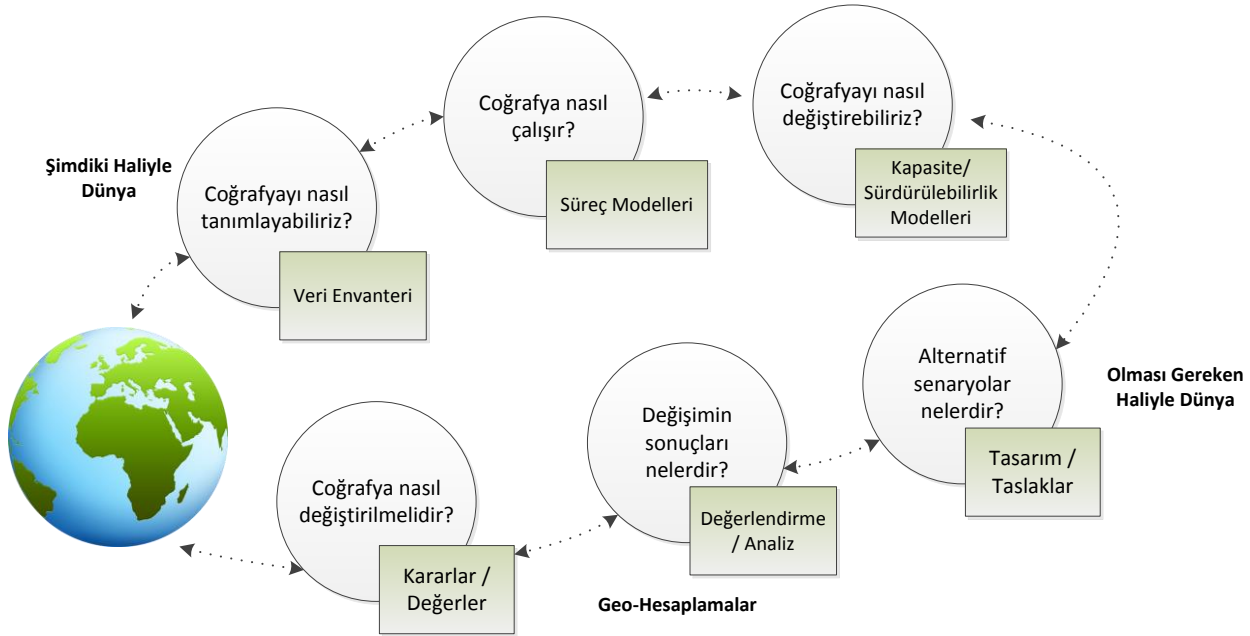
Şimdiki Haliyle Dünya

Coğrafyayı nasıl tanımlayabiliriz?

Veri Envanteri

Coğrafya nasıl çalışır?

Süreç Modelleri

Coğrafyayı nasıl değiştirebiliriz?

Kapasite/ Sürdürülebilirlik Modelleri

Alternatif senaryolar nelerdir?

Tasarım / Taslaklar

Olması Gereken Haliyle Dünya

Değişimin sonuçları nelerdir?

Değerlendirme / Analiz

Coğrafya nasıl değiştirilmelidir?

Kararlar / Değerler

Geo-Hesaplamalar